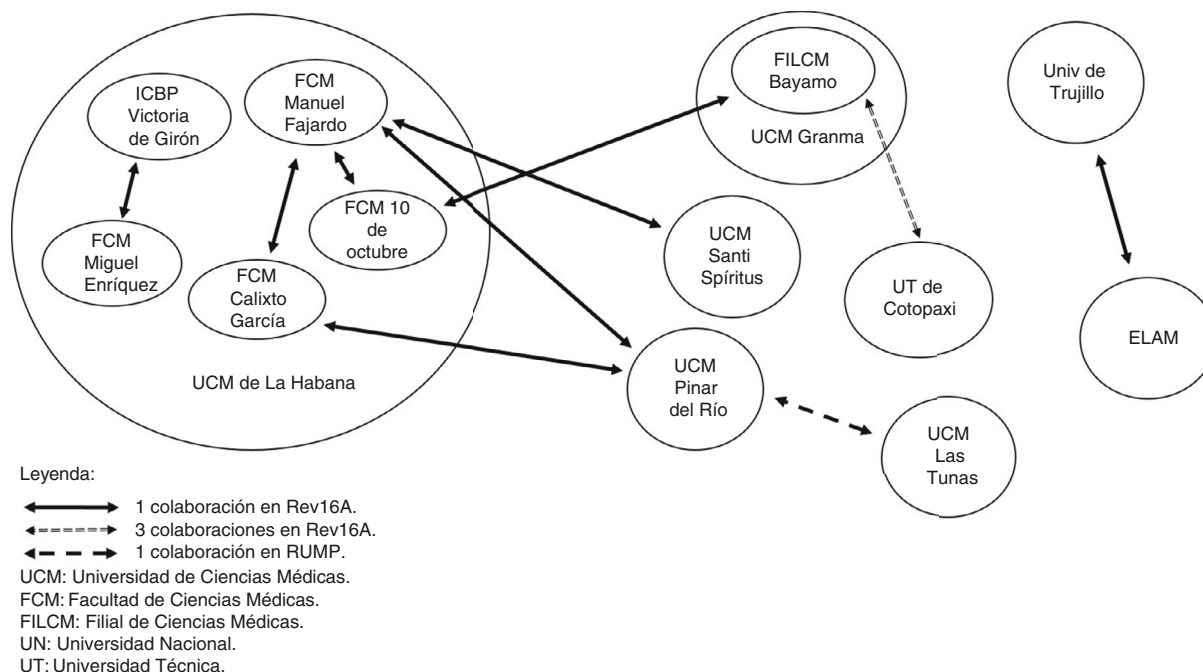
ICBP Victoria de Girón

FCM Manuel Fajardo

FCM Miguel Enríquez

FCM 10 de octubre

FCM Calixto García

UCM de La Habana

FILCM Bayamo

UCM Granma

Univ de Trujillo

UCM Santi Spíritus

UT de Cotopaxi

ELAM

UCM Pinar del Río

UCM Las Tunas

Leyenda:

1 colaboración en Rev16A.
3 colaboraciones en Rev16A.
1 colaboración en RUMP.
UCM: Universidad de Ciencias Médicas.
FCM: Facultad de Ciencias Médicas.
FILCM: Filial de Ciencias Médicas.
UN: Universidad Nacional.
UT: Universidad Técnica.